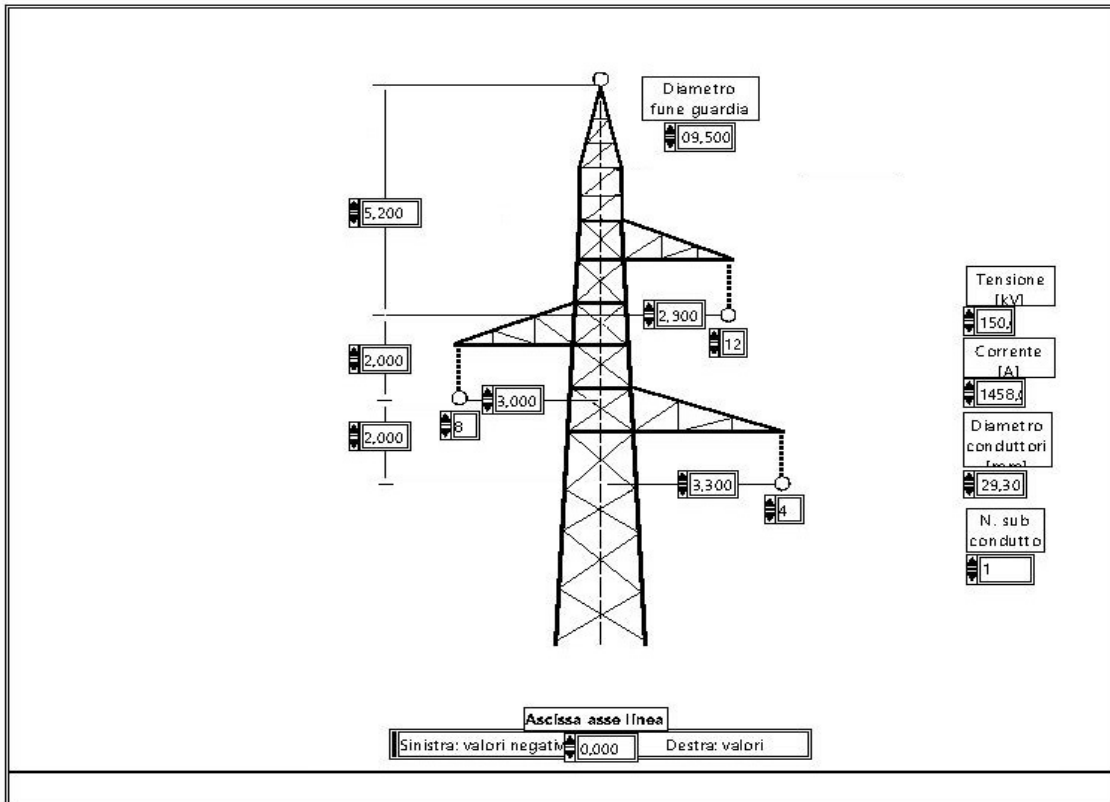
Diametro fune guardia
09,500

5,200

2,900

12

2,000

3,000

8

2,000

3,300

4

Tensione [kV]
150,

Corrente [A]
1458,

Diametro conduttori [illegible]
29,30

N. sub condutto
1

Ascissa asse linea
Sinistra: valori negativ
0,000
Destra: valori